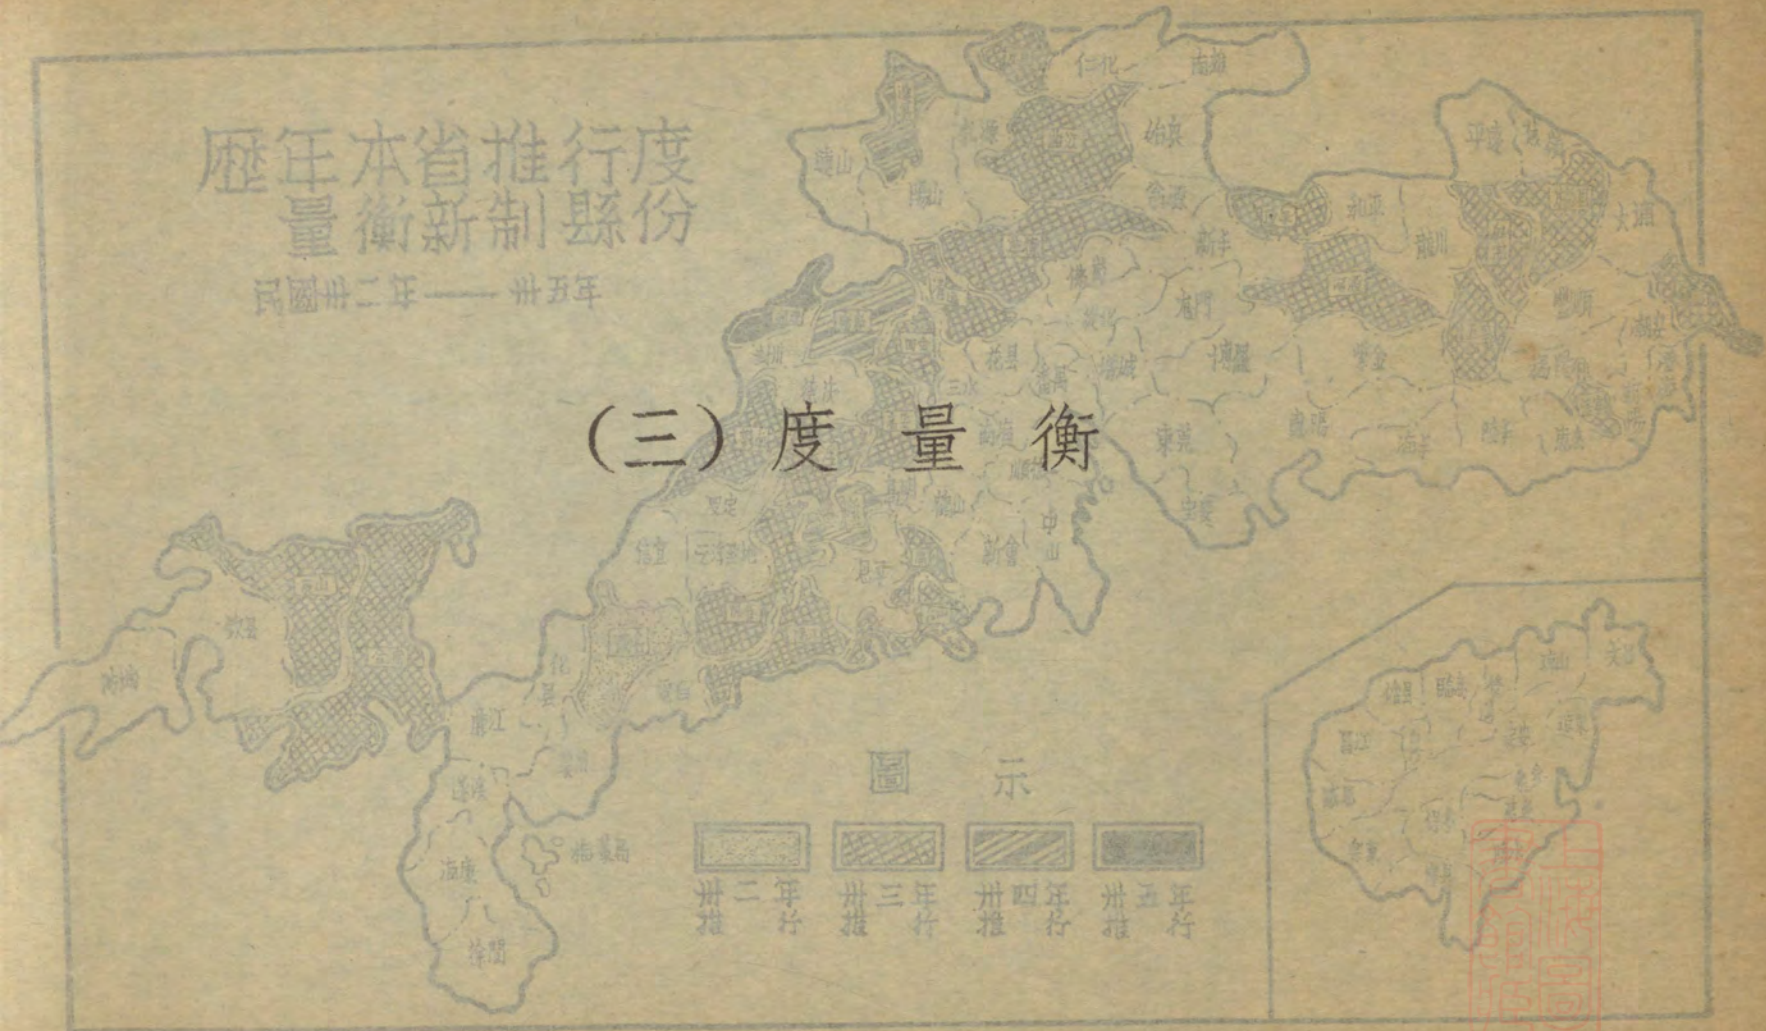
歷年本省推行度量衡新制縣份

民國卅二年——卅五年

(三)度量衡

仁化 南雄 連山 陽山 乳源 始興 翁源 新豐 平遠 蕉嶺 和平 龍川 大埔 興寧 梅縣 佛岡 從化 龍門 花縣 番禺 增城 博羅 紫金 豐順 潮安 揭陽 三水 廣寧 四會 封川 德慶 羅定 信宜 雲浮 新興 鶴山 新會 中山 順德 東莞 寶安 惠陽 海豐 陸豐 惠來 普寧 澄海 饒平 恩平 茂名 電白 化縣 廉江 遂溪 海康 徐聞 欽縣 防城 合浦 靈山 吳川 硇洲島

圖示

卅二年推行 卅三年推行 卅四年推行 卅五年推行

瓊山 文昌 澄邁 臨高 儋縣 昌江 感恩 崖縣 陵水 萬寧 樂會 瓊東 定安 屯昌 白沙 保亭

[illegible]